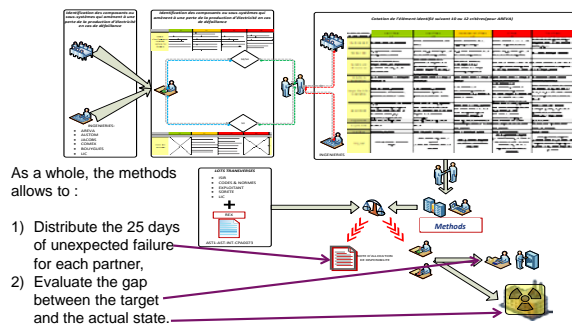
Identification des composants ou sous-systèmes qui amènent à une perte de la production d'électricité en cas de défaillance

INGENIERIES :
AREVA
ALSTOM
JACOBS
COMEX
ROUVEGUES
LIC

Identification des composants ou sous-systèmes qui amèneront à une perte de la production d'électricité en cas de défaillance

Cotation de l'élément identifié suivant 10 ou 12 critères(pour AREVA)

INGENIERIES

LOTS TRANSVERSES
JOB
CODES & NORMES
EXPLOITANT
SOREETE
LIC

REX

AKTI-AKT-INT-CPASSETS

Methods

As a whole, the methods allows to :

1) Distribute the 25 days of unexpected failure for each partner,

2) Evaluate the gap between the target and the actual state.